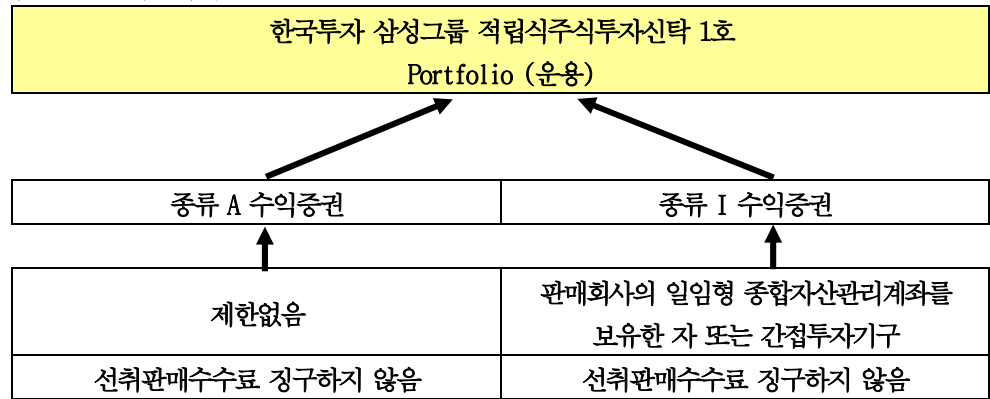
한국투자 삼성그룹 적립식주식투자신탁 1호
Portfolio (운용)

| 종류 A 수익증권 | 종류 I 수익증권 |
|---|---|

| 제한없음 | 판매회사의 일임형 종합자산관리계좌를 보유한 자 또는 간접투자기구 |
|---|---|
| 선취판매수수료 징구하지 않음 | 선취판매수수료 징구하지 않음 |